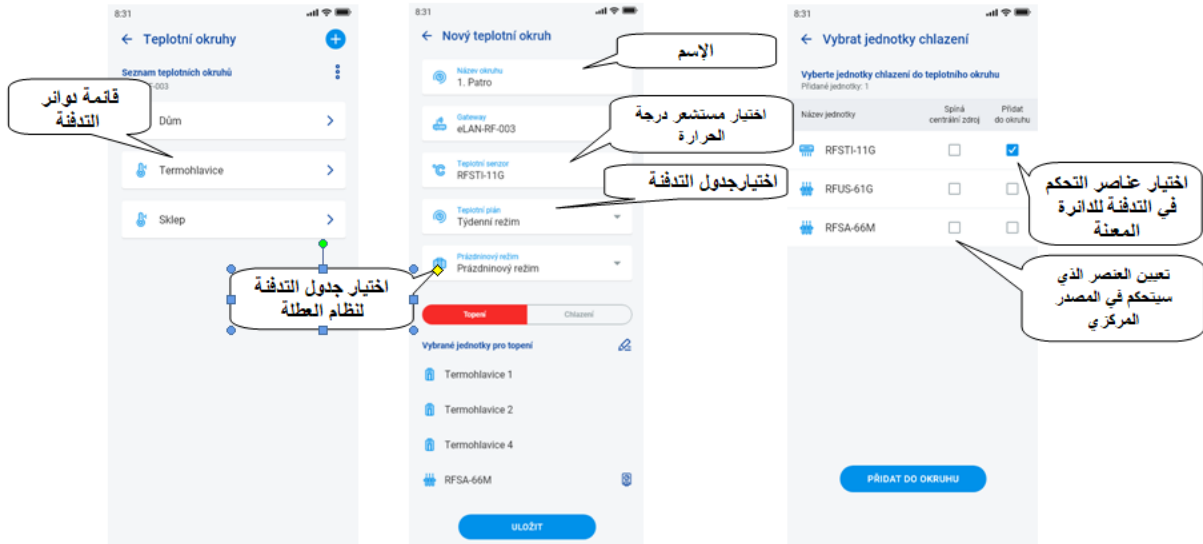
8:31

← Teplotní okruhy

Seznam teplotních okruhů
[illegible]-003

قائمة دوائر التدفئة

Dům

Termohlavice

Sklep

اختيار جدول التدفئة لنظام العطلة

8:31

← Nový teplotní okruh

الإسم

Název okruhu
1. Patro

Gateway
eLAN-RF-003

اختيار مستشعر درجة الحرارة

Teplotní senzor
RFSTI-11G

اختيارجدول التدفئة

Teplotní plán
Týdenní režim

Prázdninový režim
Prázdninový režim

Topení | Chlazení

Vybrané jednotky pro topení

Termohlavice 1

Termohlavice 2

Termohlavice 4

RFSA-66M

ULOŽIT

8:31

← Vybrat jednotky chlazení

Vyberte jednotky chlazení do teplotního okruhu
Přidané jednotky: 1

| Název jednotky | Spíná centrální zdroj | Přidat do okruhu |
|---|---|---|
| RFSTI-11G | ☐ | ☑ |
| RFUS-61G | ☐ | ☐ |
| RFSA-66M | ☐ | ☐ |

اختيار عناصر التحكم في التدفئة للدائرة المعنة

تعيين العنصر الذي سيتحكم في المصدر المركزي

PŘIDAT DO OKRUHU